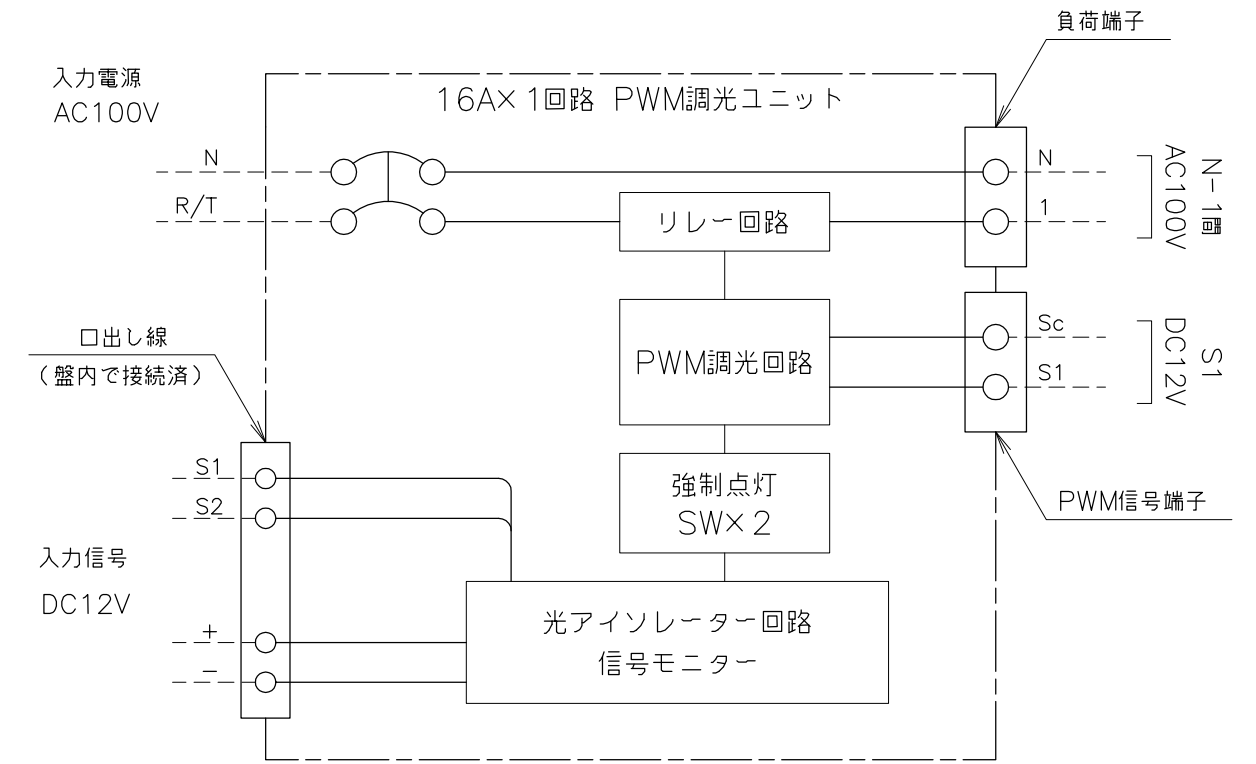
入力電源
AC100V

16A×1回路 PWM調光ユニット

負荷端子

N
R/T

リレー回路

N
1

N−1間
AC100V

口出し線
(盤内で接続済)

PWM調光回路

Sc
S1

S1
DC12V

強制点灯
SW×2

PWM信号端子

S1
S2

入力信号
DC12V

+
−

光アイソレーター回路
信号モニター